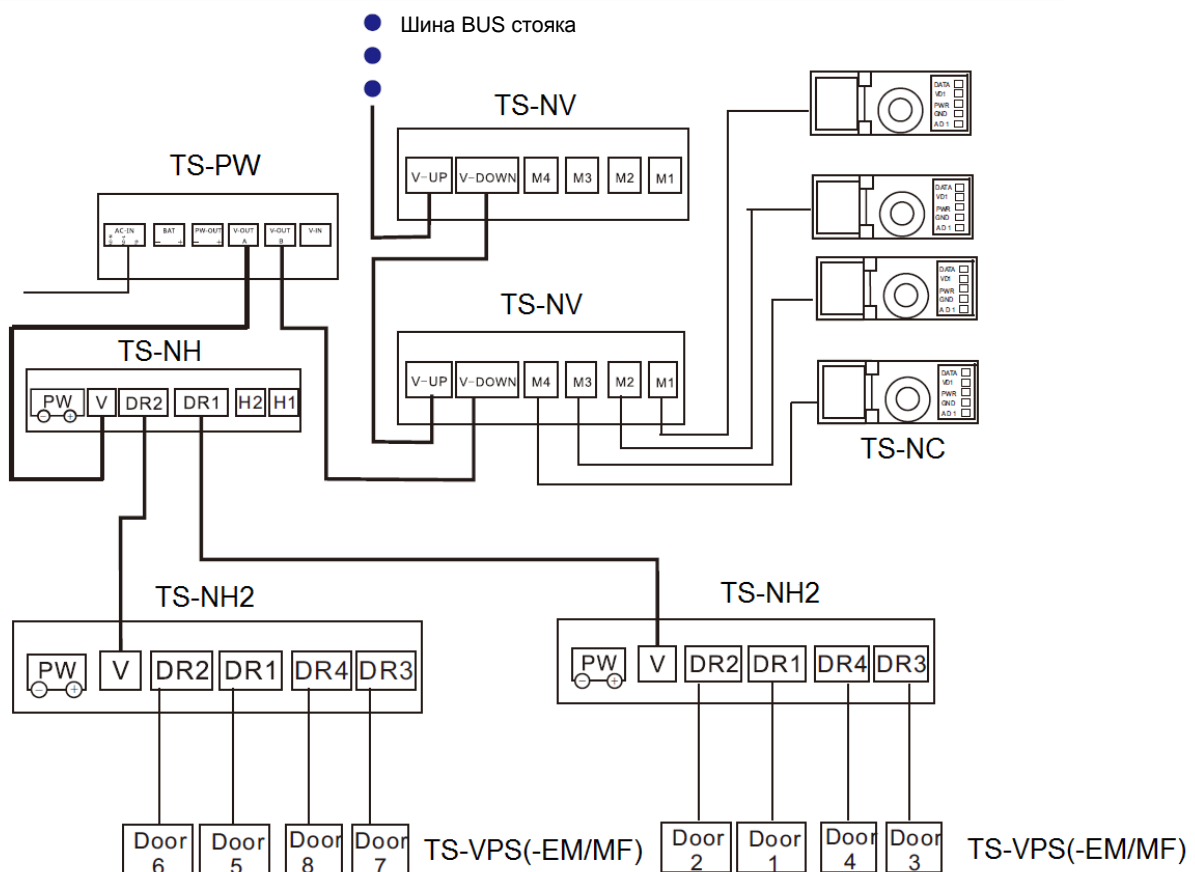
Шина BUS стояка

TS-NV

V-UP V-DOWN M4 M3 M2 M1

TS-PW

AC-IN BAT PW-OUT V-OUT A V-OUT B V-IN

TS-NV

V-UP V-DOWN M4 M3 M2 M1

TS-NH

PW V DR2 DR1 H2 H1

DATA VD1 PWR GND A.D.1

DATA VD1 PWR GND A.D.1

DATA VD1 PWR GND A.D.1

DATA VD1 PWR GND A.D.1

TS-NC

TS-NH2

PW V DR2 DR1 DR4 DR3

TS-NH2

PW V DR2 DR1 DR4 DR3

Door 6 Door 5 Door 8 Door 7 TS-VPS(-EM/MF)

Door 2 Door 1 Door 4 Door 3 TS-VPS(-EM/MF)